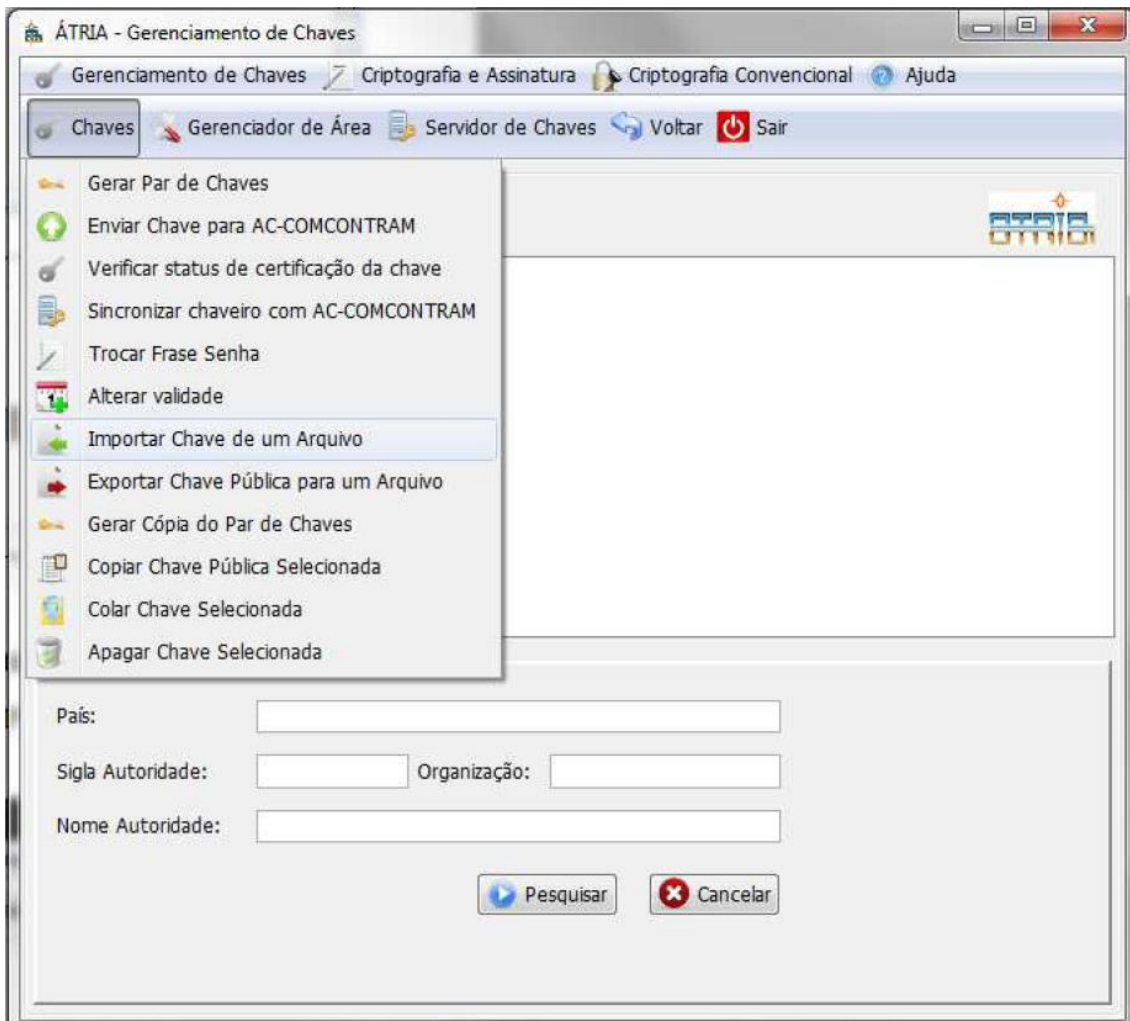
ÁTRIA - Gerenciamento de Chaves

Gerenciamento de Chaves Criptografia e Assinatura Criptografia Convencional Ajuda

Chaves Gerenciador de Área Servidor de Chaves Voltar Sair

Gerar Par de Chaves
Enviar Chave para AC-COMCONTRAM
Verificar status de certificação da chave
Sincronizar chaveiro com AC-COMCONTRAM
Trocar Frase Senha
Alterar validade
Importar Chave de um Arquivo
Exportar Chave Pública para um Arquivo
Gerar Cópia do Par de Chaves
Copiar Chave Pública Selecionada
Colar Chave Selecionada
Apagar Chave Selecionada

ÁTRIA

País:

Sigla Autoridade: Organização:

Nome Autoridade:

Pesquisar Cancelar